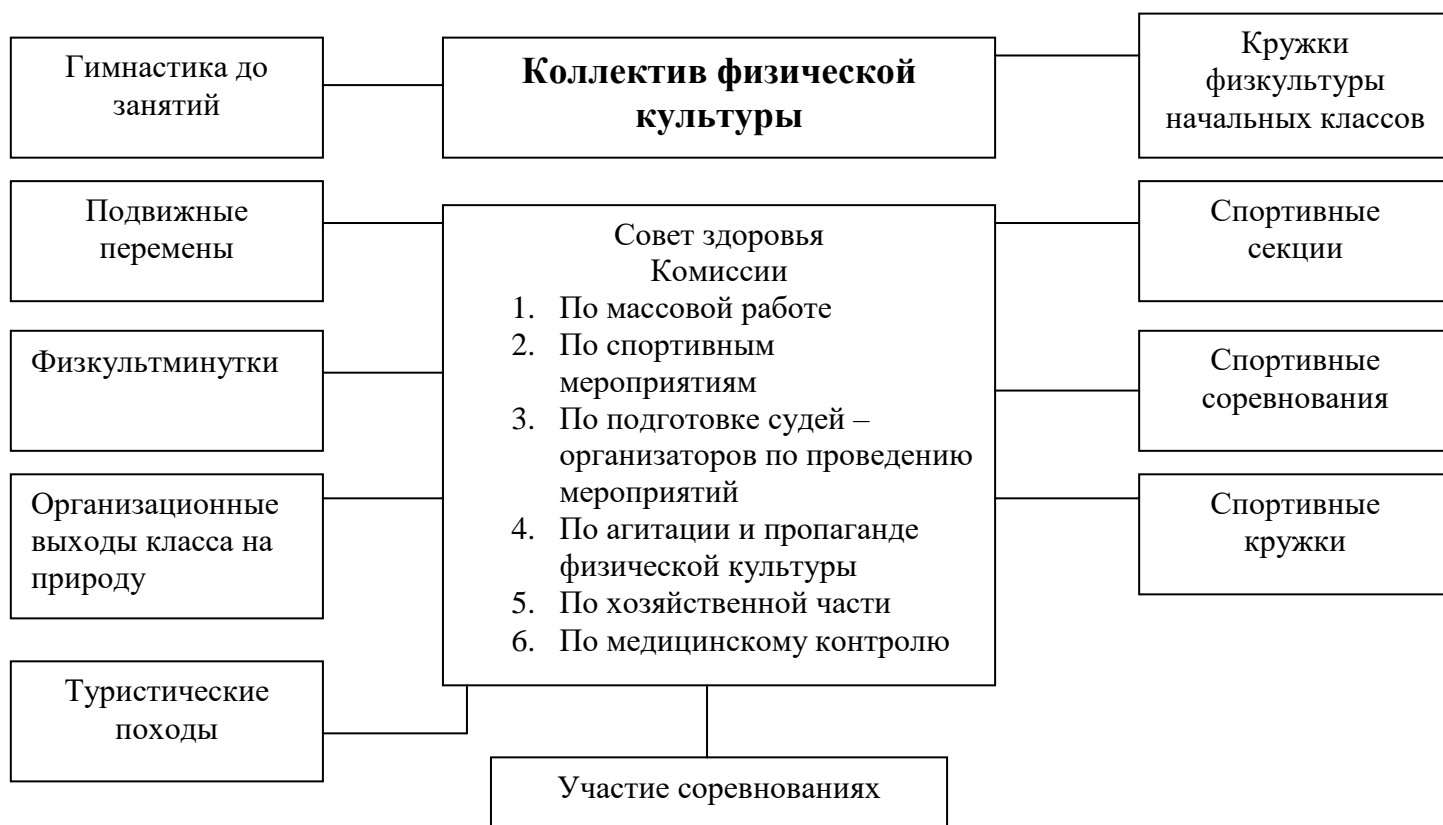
Гимнастика до занятий

Коллектив физической культуры

Кружки физкультуры начальных классов

Подвижные перемены

Совет здоровья
Комиссии
1. По массовой работе
2. По спортивным мероприятиям
3. По подготовке судей – организаторов по проведению мероприятий
4. По агитации и пропаганде физической культуры
5. По хозяйственной части
6. По медицинскому контролю

Спортивные секции

Физкультминутки

Спортивные соревнования

Организационные выходы класса на природу

Спортивные кружки

Туристические походы

Участие соревнованиях